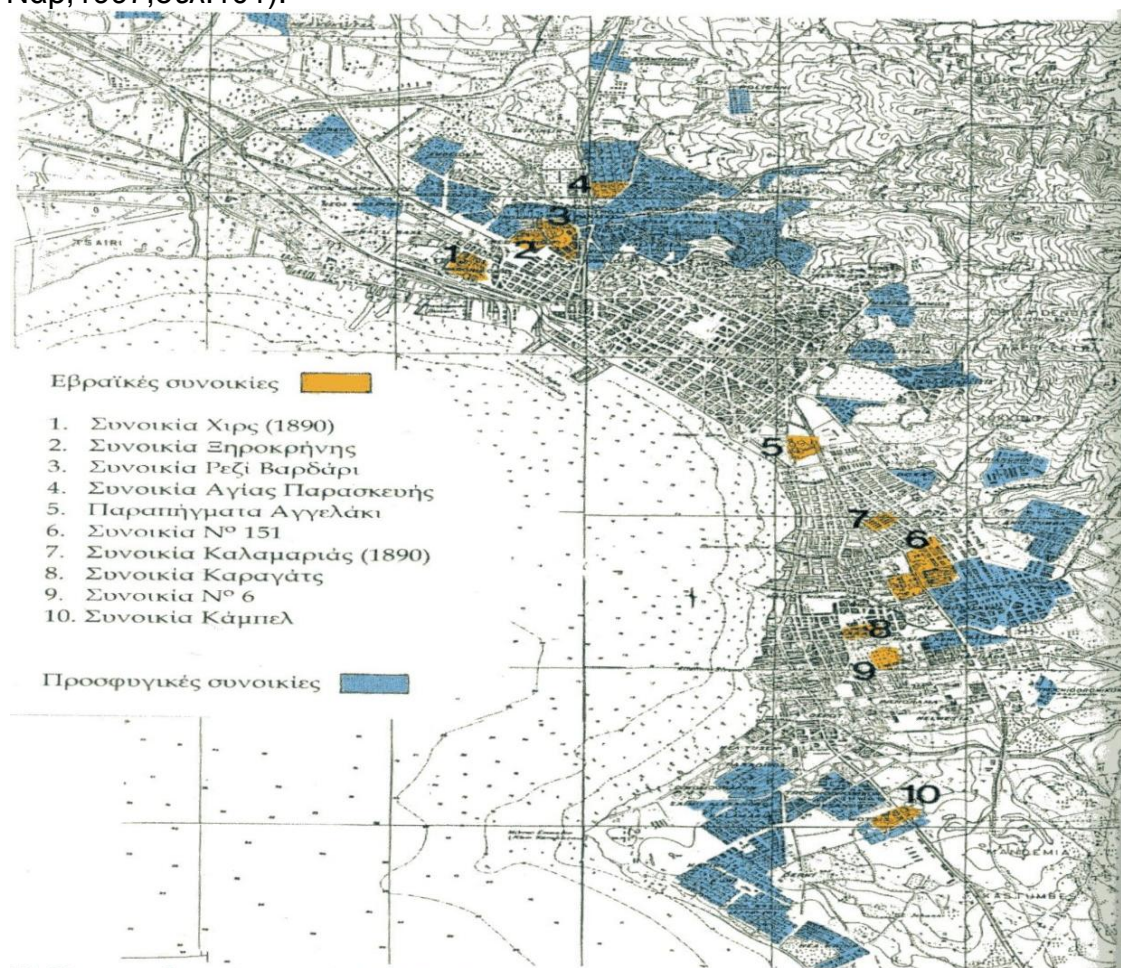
Ναρ,1997,σελ.101).

Εβραϊκές συνοικίες

1. Συνοικία Χιρς (1890)
2. Συνοικία Ξηροκρήνης
3. Συνοικία Ρεζί Βαρδάρι
4. Συνοικία Αγίας Παρασκευής
5. Παραπήγματα Αγγελάκι
6. Συνοικία Ν° 151
7. Συνοικία Καλαμαριάς (1890)
8. Συνοικία Καραγάτς
9. Συνοικία Ν° 6
10. Συνοικία Κάμπελ

Προσφυγικές συνοικίες

1
2
3
4
5
6
7
8
9
10

TSAIRI
ANDEMIA
ASTUMBE